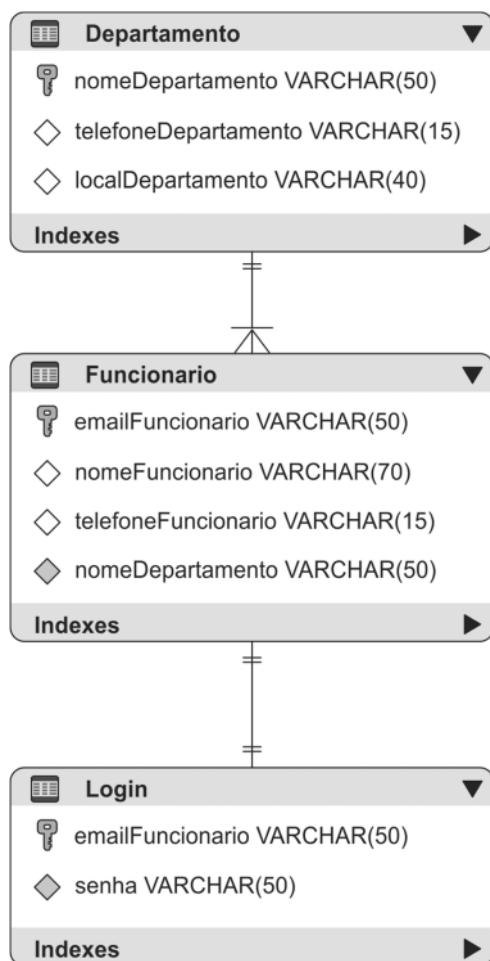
Departamento

nomeDepartamento VARCHAR(50)

telefoneDepartamento VARCHAR(15)

localDepartamento VARCHAR(40)

Indexes

Funcionario

emailFuncionario VARCHAR(50)

nomeFuncionario VARCHAR(70)

telefoneFuncionario VARCHAR(15)

nomeDepartamento VARCHAR(50)

Indexes

Login

emailFuncionario VARCHAR(50)

senha VARCHAR(50)

Indexes